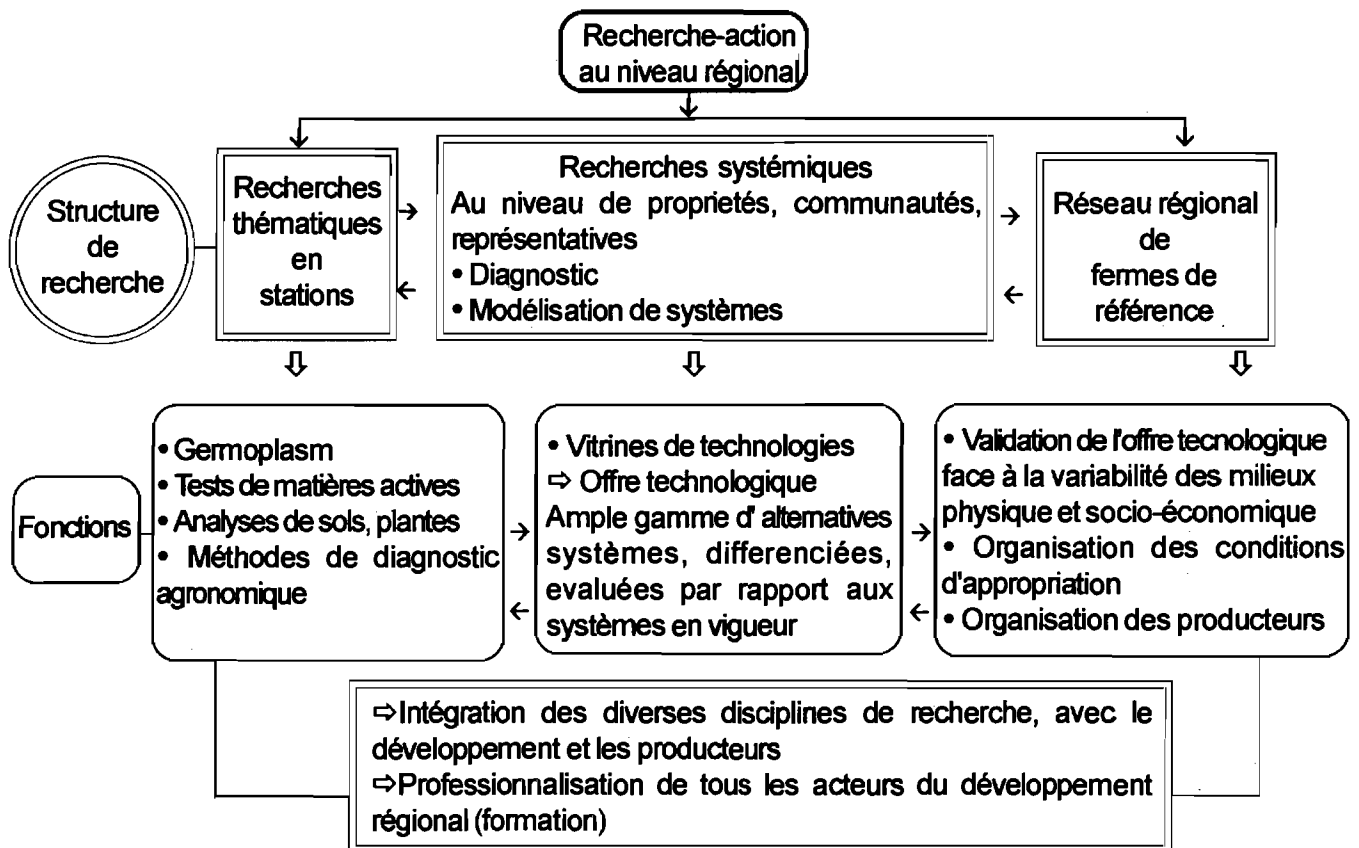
Recherche-action au niveau régional

Structure de recherche

Recherches thématiques en stations

Recherches systémiques
Au niveau de proprietés, communautés, représentatives
• Diagnostic
• Modélisation de systèmes

Réseau régional de fermes de référence

Fonctions

• Germoplasm
• Tests de matières actives
• Analyses de sols, plantes
• Méthodes de diagnostic agronomique

• Vitrines de technologies
⇨ Offre technologique
Ample gamme d' alternatives systèmes, differenciées, evaluées par rapport aux systèmes en vigueur

• Validation de l'offre tecnologique face à la variabilité des milieux physique et socio-économique
• Organisation des conditions d'appropriation
• Organisation des producteurs

⇨Intégration des diverses disciplines de recherche, avec le développement et les producteurs
⇨Professionnalisation de tous les acteurs du développement régional (formation)